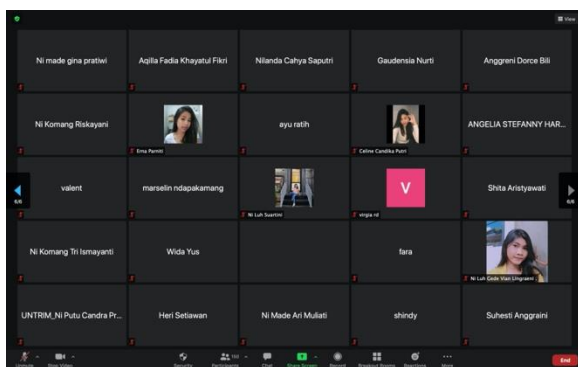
View

Ni made gina pratiwi
Aqilla Fadia Khayatul Fikri
Nilanda Cahya Saputri
Gaudensia Nurti
Anggreni Dorce Bili

Ni Komang Riskayani
Ema Pamiti
ayu ratih
Celine Candika Putri
ANGELIA STEFANNY HAR...

valent
marselin ndapakamang
Ni Luh Suartini
V
virgia rd
Shita Aristyawati

6/6
6/6

Ni Komang Tri Ismayanti
Wida Yus
fara
Ni Luh Gede Vian Lingrani

UNTRIM_Ni Putu Candra Pr...
Heri Setiawan
Ni Made Ari Muliati
shindy
Suhesti Anggraini

Unmute
Start Video
Security
Participants
Chat
Share Screen
Record
Breakout Rooms
Reactions
More
End